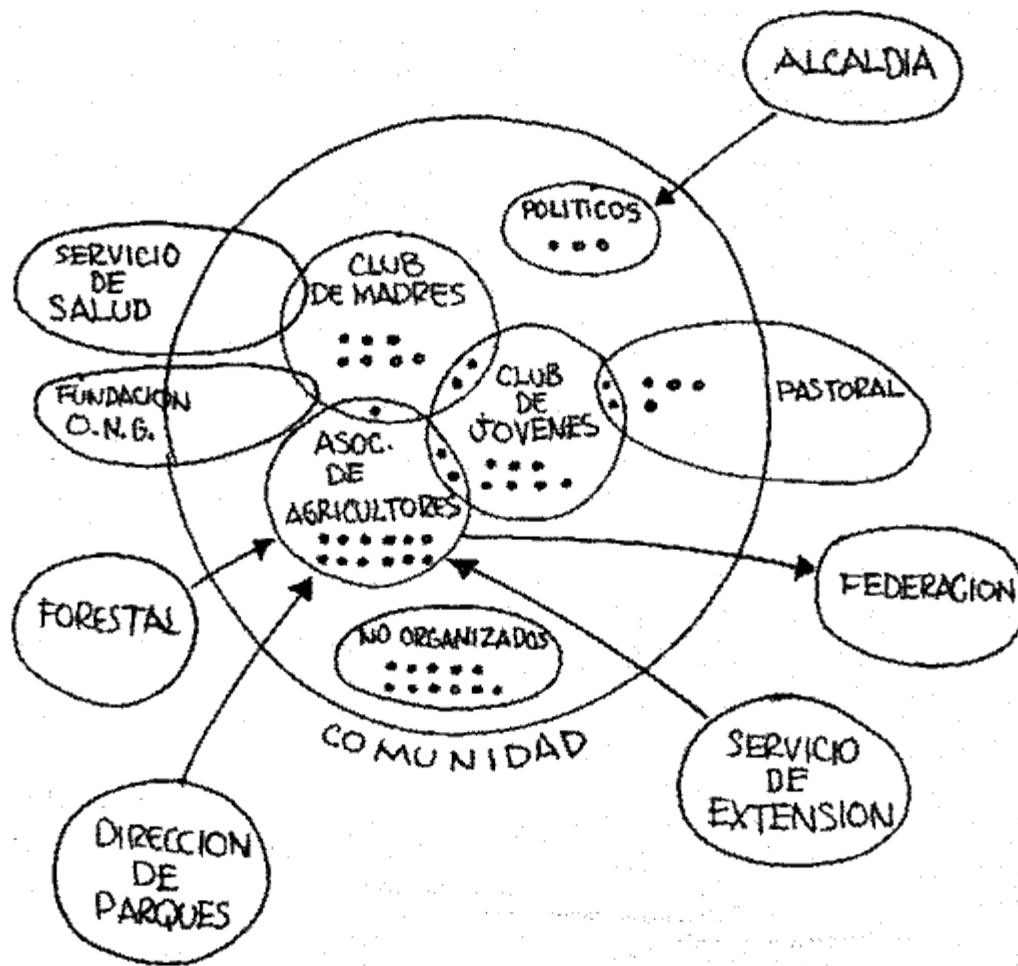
ALCALDIA

POLITICOS

SERVICIO DE SALUD

CLUB DE MADRES

FUNDACION O.N.G.

CLUB DE JOVENES

PASTORAL

ASOC. DE AGRICULTORES

FORESTAL

FEDERACION

NO ORGANIZADOS

COMUNIDAD

SERVICIO DE EXTENSION

DIRECCION DE PARQUES